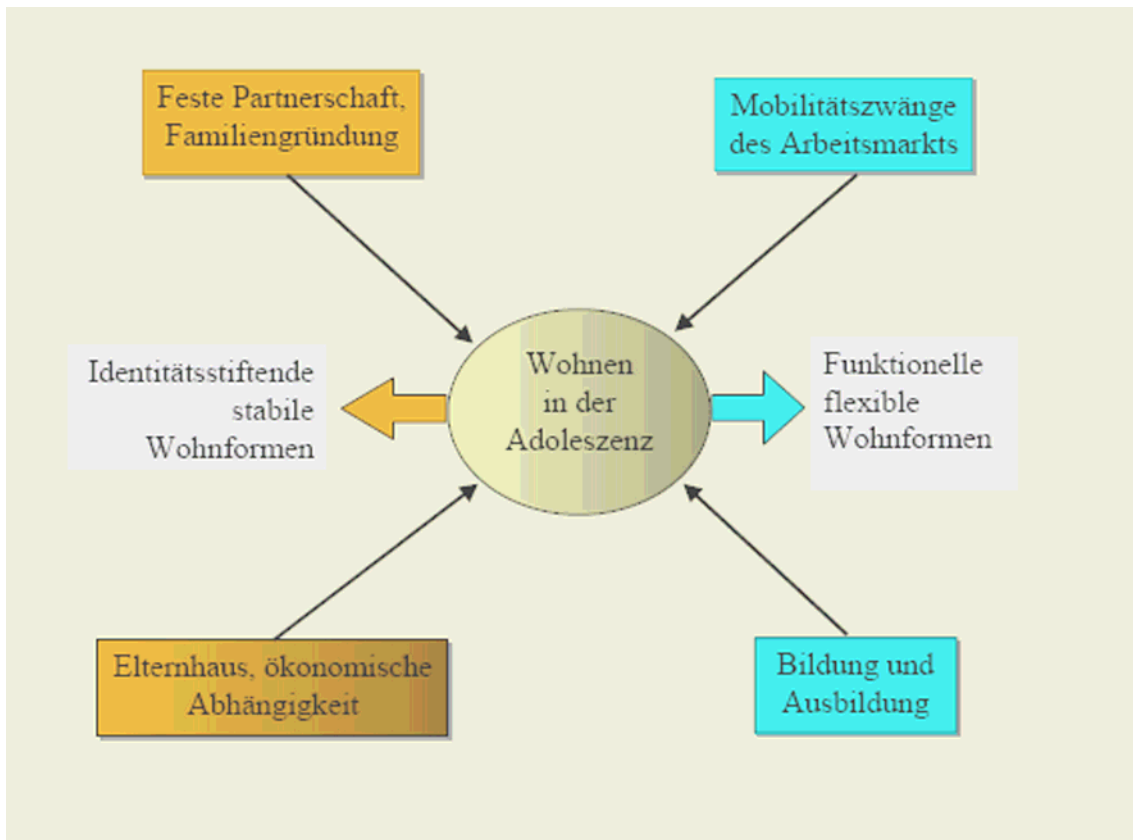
Feste Partnerschaft, Familiengründung

Mobilitätszwänge des Arbeitsmarkts

Identitätsstiftende stabile Wohnformen

Wohnen in der Adoleszenz

Funktionelle flexible Wohnformen

Elternhaus, ökonomische Abhängigkeit

Bildung und Ausbildung